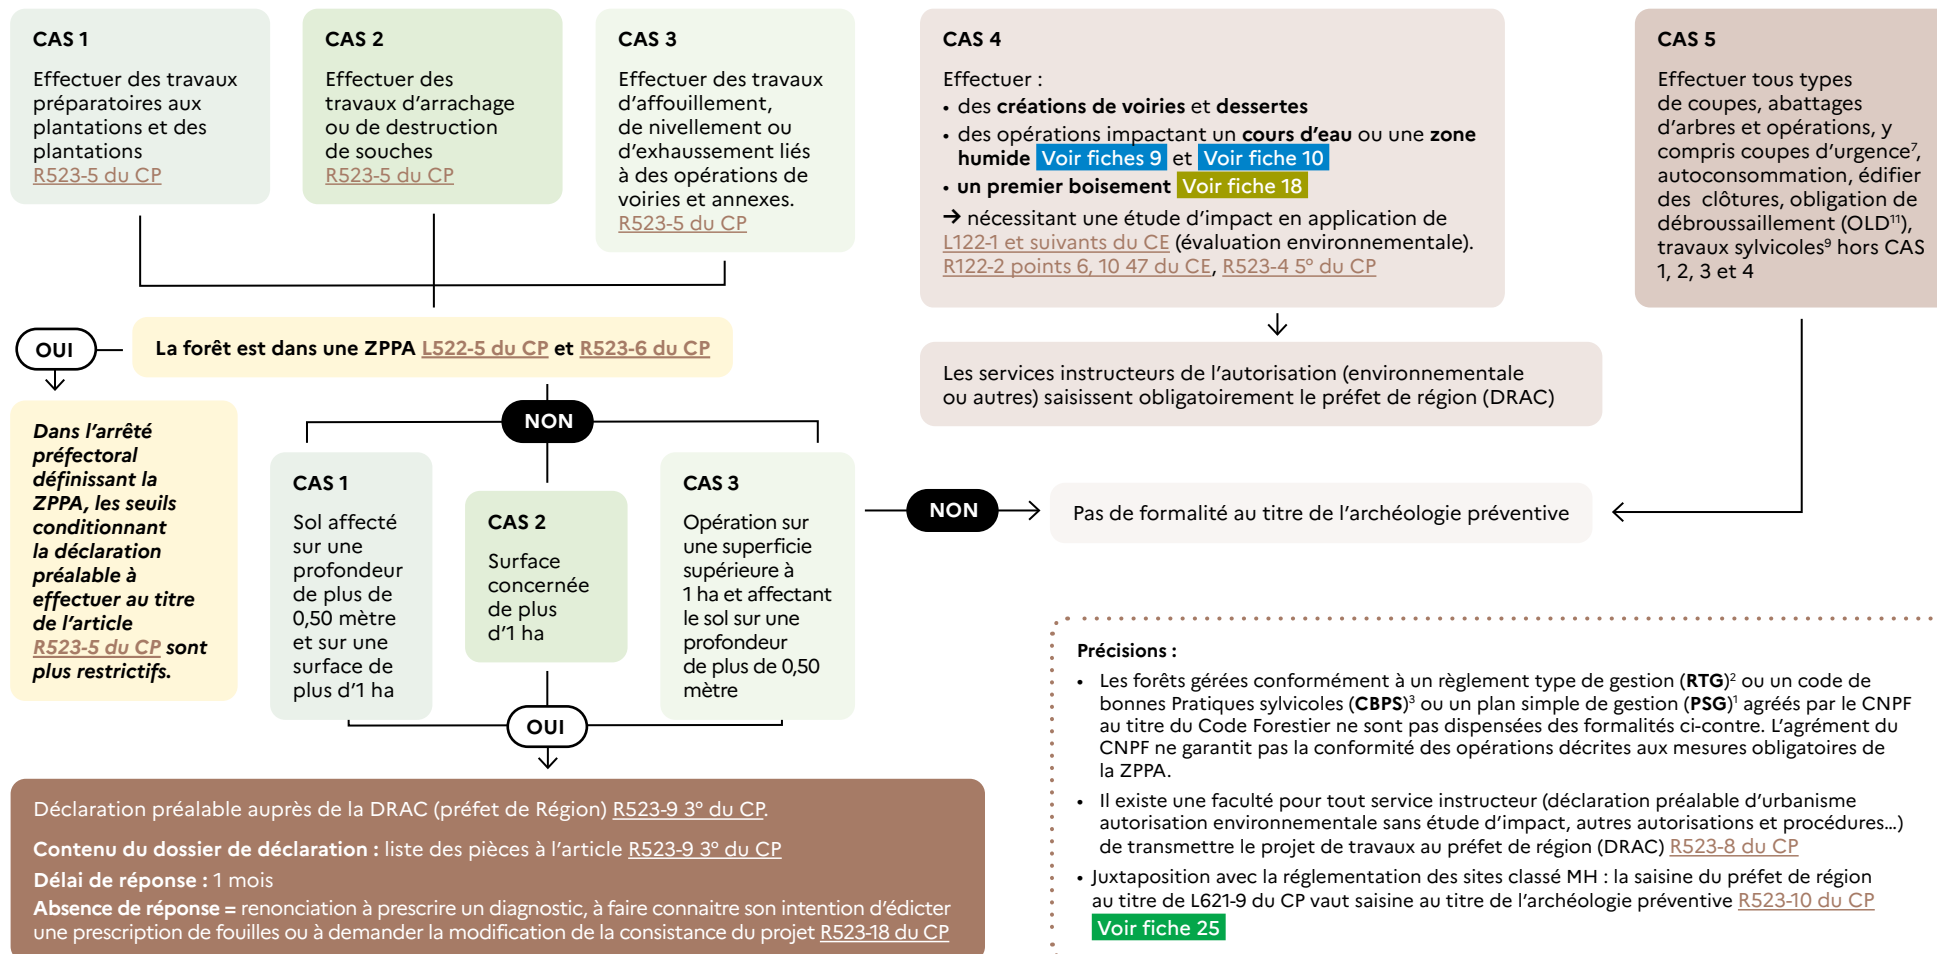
CAS 1
Effectuer des travaux préparatoires aux plantations et des plantations
R523-5 du CP

CAS 2
Effectuer des travaux d'arrachage ou de destruction de souches
R523-5 du CP

CAS 3
Effectuer des travaux d'affouillement, de nivellement ou d'exhaussement liés à des opérations de voiries et annexes.
R523-5 du CP

CAS 4
Effectuer :
• des créations de voiries et dessertes
• des opérations impactant un cours d'eau ou une zone humide Voir fiches 9 et Voir fiche 10
• un premier boisement Voir fiche 18
→ nécessitant une étude d'impact en application de L122-1 et suivants du CE (évaluation environnementale). R122-2 points 6, 10 47 du CE, R523-4 5° du CP

CAS 5
Effectuer tous types de coupes, abattages d'arbres et opérations, y compris coupes d'urgence$^7$, autoconsommation, édifier des clôtures, obligation de débroussaillement (OLD$^{11}$), travaux sylvicoles$^9$ hors CAS 1, 2, 3 et 4

OUI

La forêt est dans une ZPPA L522-5 du CP et R523-6 du CP

Les services instructeurs de l'autorisation (environnementale ou autres) saisissent obligatoirement le préfet de région (DRAC)

Dans l'arrêté préfectoral définissant la ZPPA, les seuils conditionnant la déclaration préalable à effectuer au titre de l'article R523-5 du CP sont plus restrictifs.

NON

CAS 1
Sol affecté sur une profondeur de plus de 0,50 mètre et sur une surface de plus d'1 ha

CAS 2
Surface concernée de plus d'1 ha

CAS 3
Opération sur une superficie supérieure à 1 ha et affectant le sol sur une profondeur de plus de 0,50 mètre

NON

Pas de formalité au titre de l'archéologie préventive

OUI

Déclaration préalable auprès de la DRAC (préfet de Région) R523-9 3° du CP.

Contenu du dossier de déclaration : liste des pièces à l'article R523-9 3° du CP

Délai de réponse : 1 mois

Absence de réponse = renonciation à prescrire un diagnostic, à faire connaitre son intention d'édicter une prescription de fouilles ou à demander la modification de la consistance du projet R523-18 du CP

Précisions :
• Les forêts gérées conformément à un règlement type de gestion (RTG)$^2$ ou un code de bonnes Pratiques sylvicoles (CBPS)$^3$ ou un plan simple de gestion (PSG)$^1$ agréés par le CNPF au titre du Code Forestier ne sont pas dispensées des formalités ci-contre. L'agrément du CNPF ne garantit pas la conformité des opérations décrites aux mesures obligatoires de la ZPPA.
• Il existe une faculté pour tout service instructeur (déclaration préalable d'urbanisme autorisation environnementale sans étude d'impact, autres autorisations et procédures…) de transmettre le projet de travaux au préfet de région (DRAC) R523-8 du CP
• Juxtaposition avec la réglementation des sites classé MH : la saisine du préfet de région au titre de L621-9 du CP vaut saisine au titre de l'archéologie préventive R523-10 du CP
Voir fiche 25